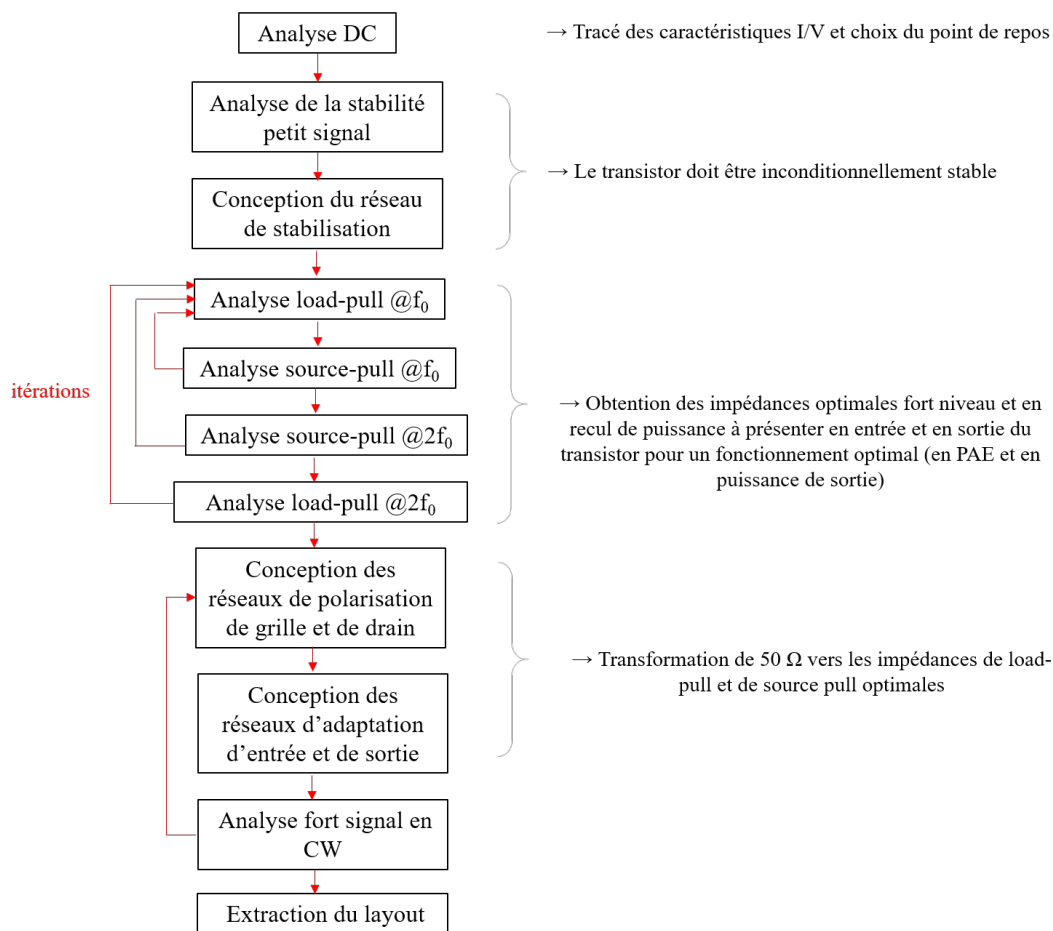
Analyse DC

→ Tracé des caractéristiques I/V et choix du point de repos

Analyse de la stabilité petit signal

Conception du réseau de stabilisation

→ Le transistor doit être inconditionnellement stable

Analyse load-pull @$f_0$

Analyse source-pull @$f_0$

Analyse source-pull @$2f_0$

Analyse load-pull @$2f_0$

itérations

→ Obtention des impédances optimales fort niveau et en recul de puissance à présenter en entrée et en sortie du transistor pour un fonctionnement optimal (en PAE et en puissance de sortie)

Conception des réseaux de polarisation de grille et de drain

Conception des réseaux d'adaptation d'entrée et de sortie

→ Transformation de 50 Ω vers les impédances de load-pull et de source pull optimales

Analyse fort signal en CW

Extraction du layout